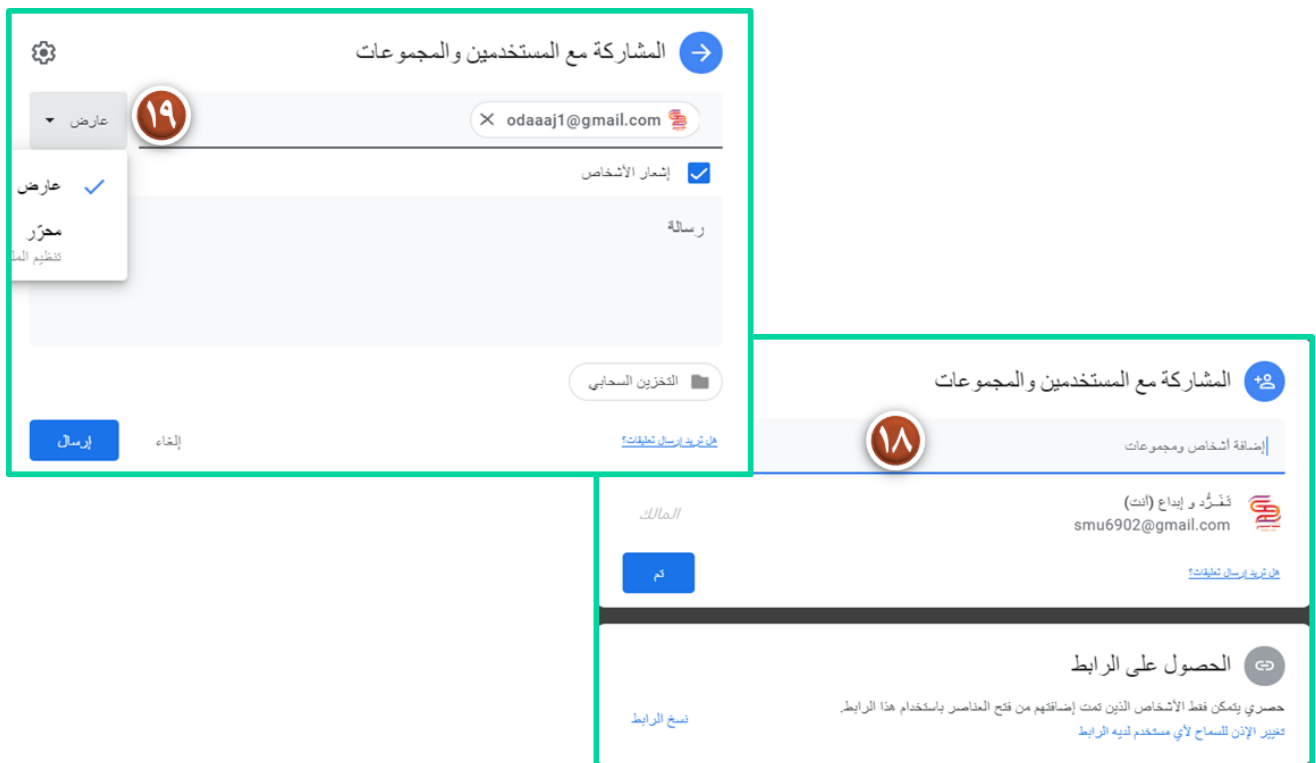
المشاركة مع المستخدمين والمجموعات

١٩

عارض

odaaaj1@gmail.com

عارض
محرّر
تنظيم الم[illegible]

إشعار الأشخاص

رسالة

التخزين السحابي

إرسال

إلغاء

هل تريد إرسال تعليقات؟

المشاركة مع المستخدمين والمجموعات

١٨

إضافة أشخاص ومجموعات

تَفَـرُّد و إبداع (أنت)
smu6902@gmail.com

المالك

تم

هل تريد إرسال تعليقات؟

الحصول على الرابط

حصري يتمكن فقط الأشخاص الذين تمت إضافتهم من فتح العناصر باستخدام هذا الرابط.
تغيير الإذن للسماح لأي مستخدم لديه الرابط

نسخ الرابط